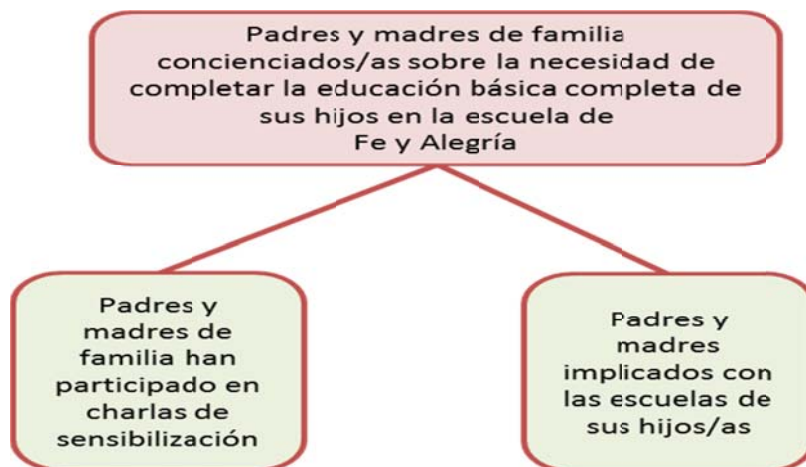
Padres y madres de familia concienciados/as sobre la necesidad de completar la educación básica completa de sus hijos en la escuela de Fe y Alegría

Padres y madres de familia han participado en charlas de sensibilización

Padres y madres implicados con las escuelas de sus hijos/as